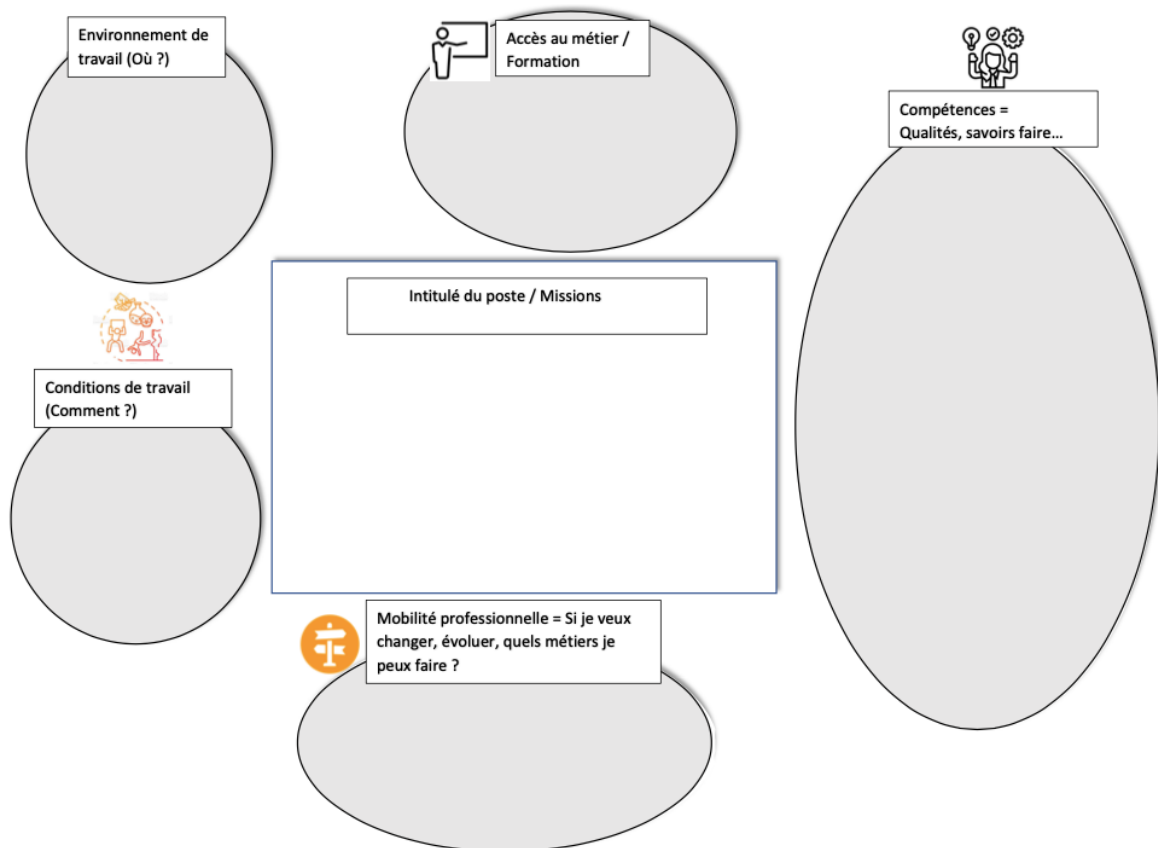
Environnement de travail (Où ?)

Accès au métier / Formation

Compétences = Qualités, savoirs faire…

Intitulé du poste / Missions

Conditions de travail (Comment ?)

Mobilité professionnelle = Si je veux changer, évoluer, quels métiers je peux faire ?